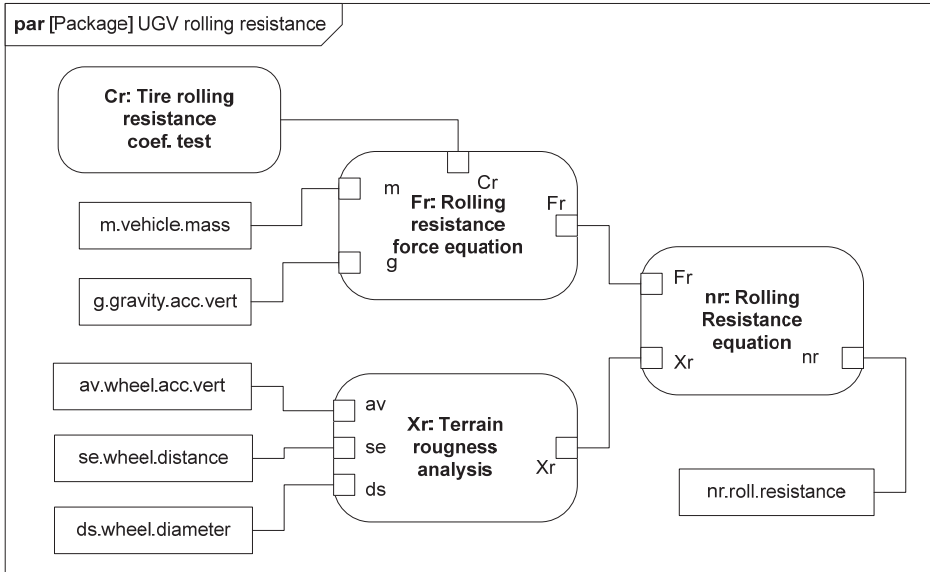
par [Package] UGV rolling resistance

Cr: Tire rolling resistance coef. test

Cr

m

Fr: Rolling resistance force equation

Fr

m.vehicle.mass

g

g.gravity.acc.vert

Fr

nr: Rolling Resistance equation

Xr

nr

av.wheel.acc.vert

av

Xr: Terrain rougness analysis

se.wheel.distance

se

Xr

ds

ds.wheel.diameter

nr.roll.resistance